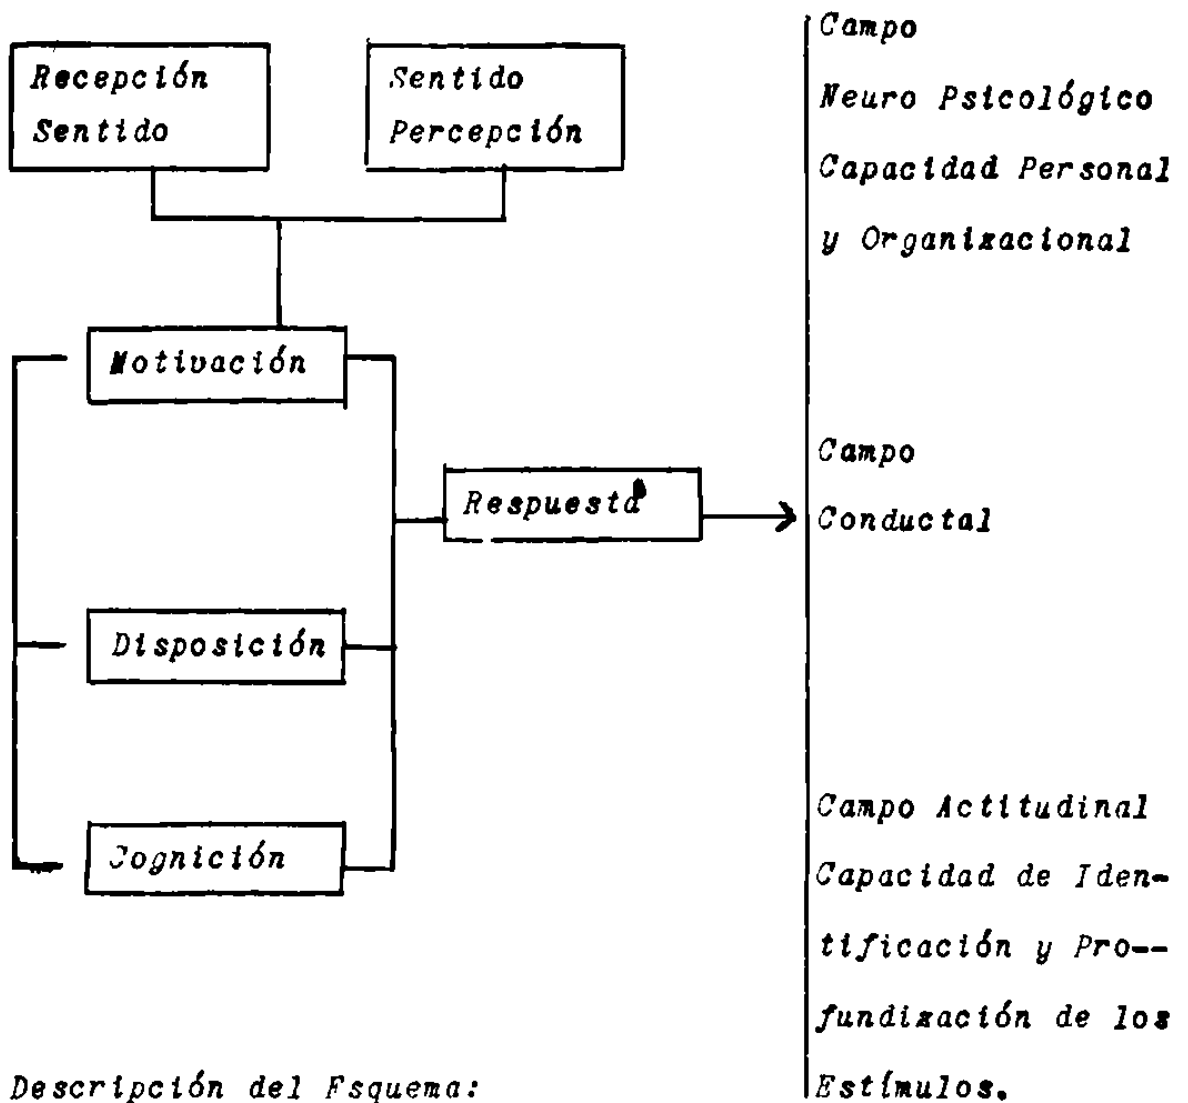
Recepción Sentido

Sentido Percepción

Motivación

Disposición

Cognición

Respuesta

Campo Neuro Psicológico Capacidad Personal y Organizacional

Campo Conductal

Campo Actitudinal Capacidad de Identificación y Pro--fundización de los Estímulos.

Descripción del Fsquema: